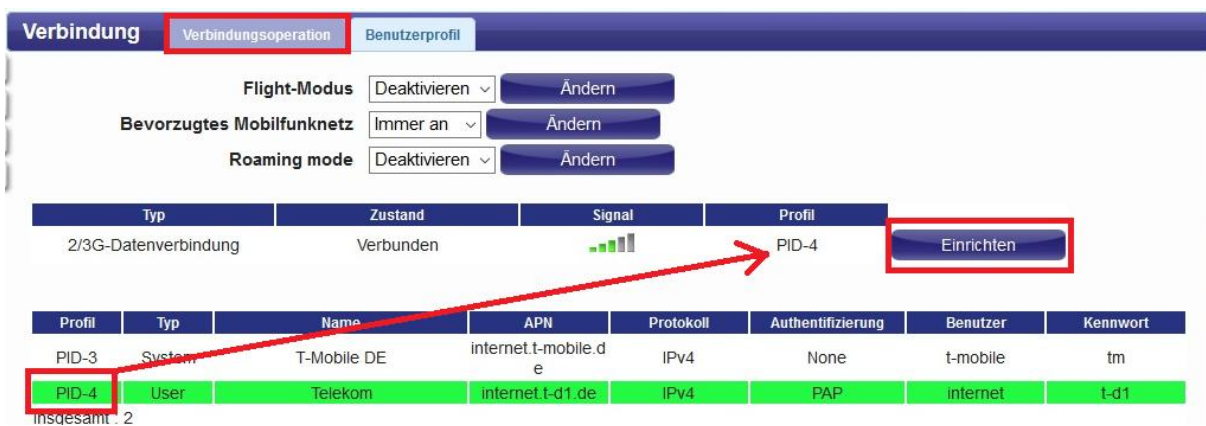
Verbindung Verbindungsoperation Benutzerprofil

Flight-Modus Deaktivieren Ändern
Bevorzugtes Mobilfunknetz Immer an Ändern
Roaming mode Deaktivieren Ändern

| Typ | Zustand | Signal | Profil |
|---|---|---|---|
| 2/3G-Datenverbindung | Verbunden | | PID-4 |

Einrichten

| Profil | Typ | Name | APN | Protokoll | Authentifizierung | Benutzer | Kennwort |
|---|---|---|---|---|---|---|---|
| PID-3 | System | T-Mobile DE | internet.t-mobile.de | IPv4 | None | t-mobile | tm |
| PID-4 | User | Telekom | internet.t-d1.de | IPv4 | PAP | internet | t-d1 |

Insgesamt : 2